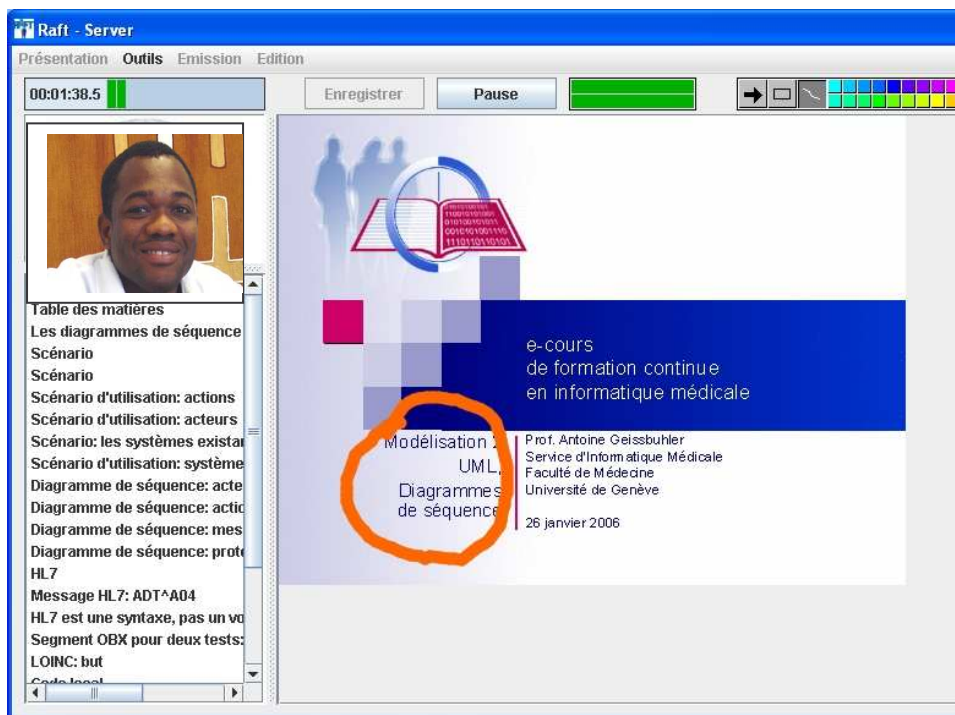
Raft - Server

Présentation Outils Emission Edition

00:01:38.5

Enregistrer

Pause

Table des matières
Les diagrammes de séquence
Scénario
Scénario
Scénario d'utilisation: actions
Scénario d'utilisation: acteurs
Scénario: les systèmes existar
Scénario d'utilisation: système
Diagramme de séquence: acte
Diagramme de séquence: actic
Diagramme de séquence: mes
Diagramme de séquence: prot
HL7
Message HL7: ADT^A04
HL7 est une syntaxe, pas un vo
Segment OBX pour deux tests:
LOINC: but
Code local

e-cours
de formation continue
en informatique médicale

Modélisation 1
UML
Diagrammes
de séquence

Prof. Antoine Geissbuhler
Service d'Informatique Médicale
Faculté de Médecine
Université de Genève

26 janvier 2006